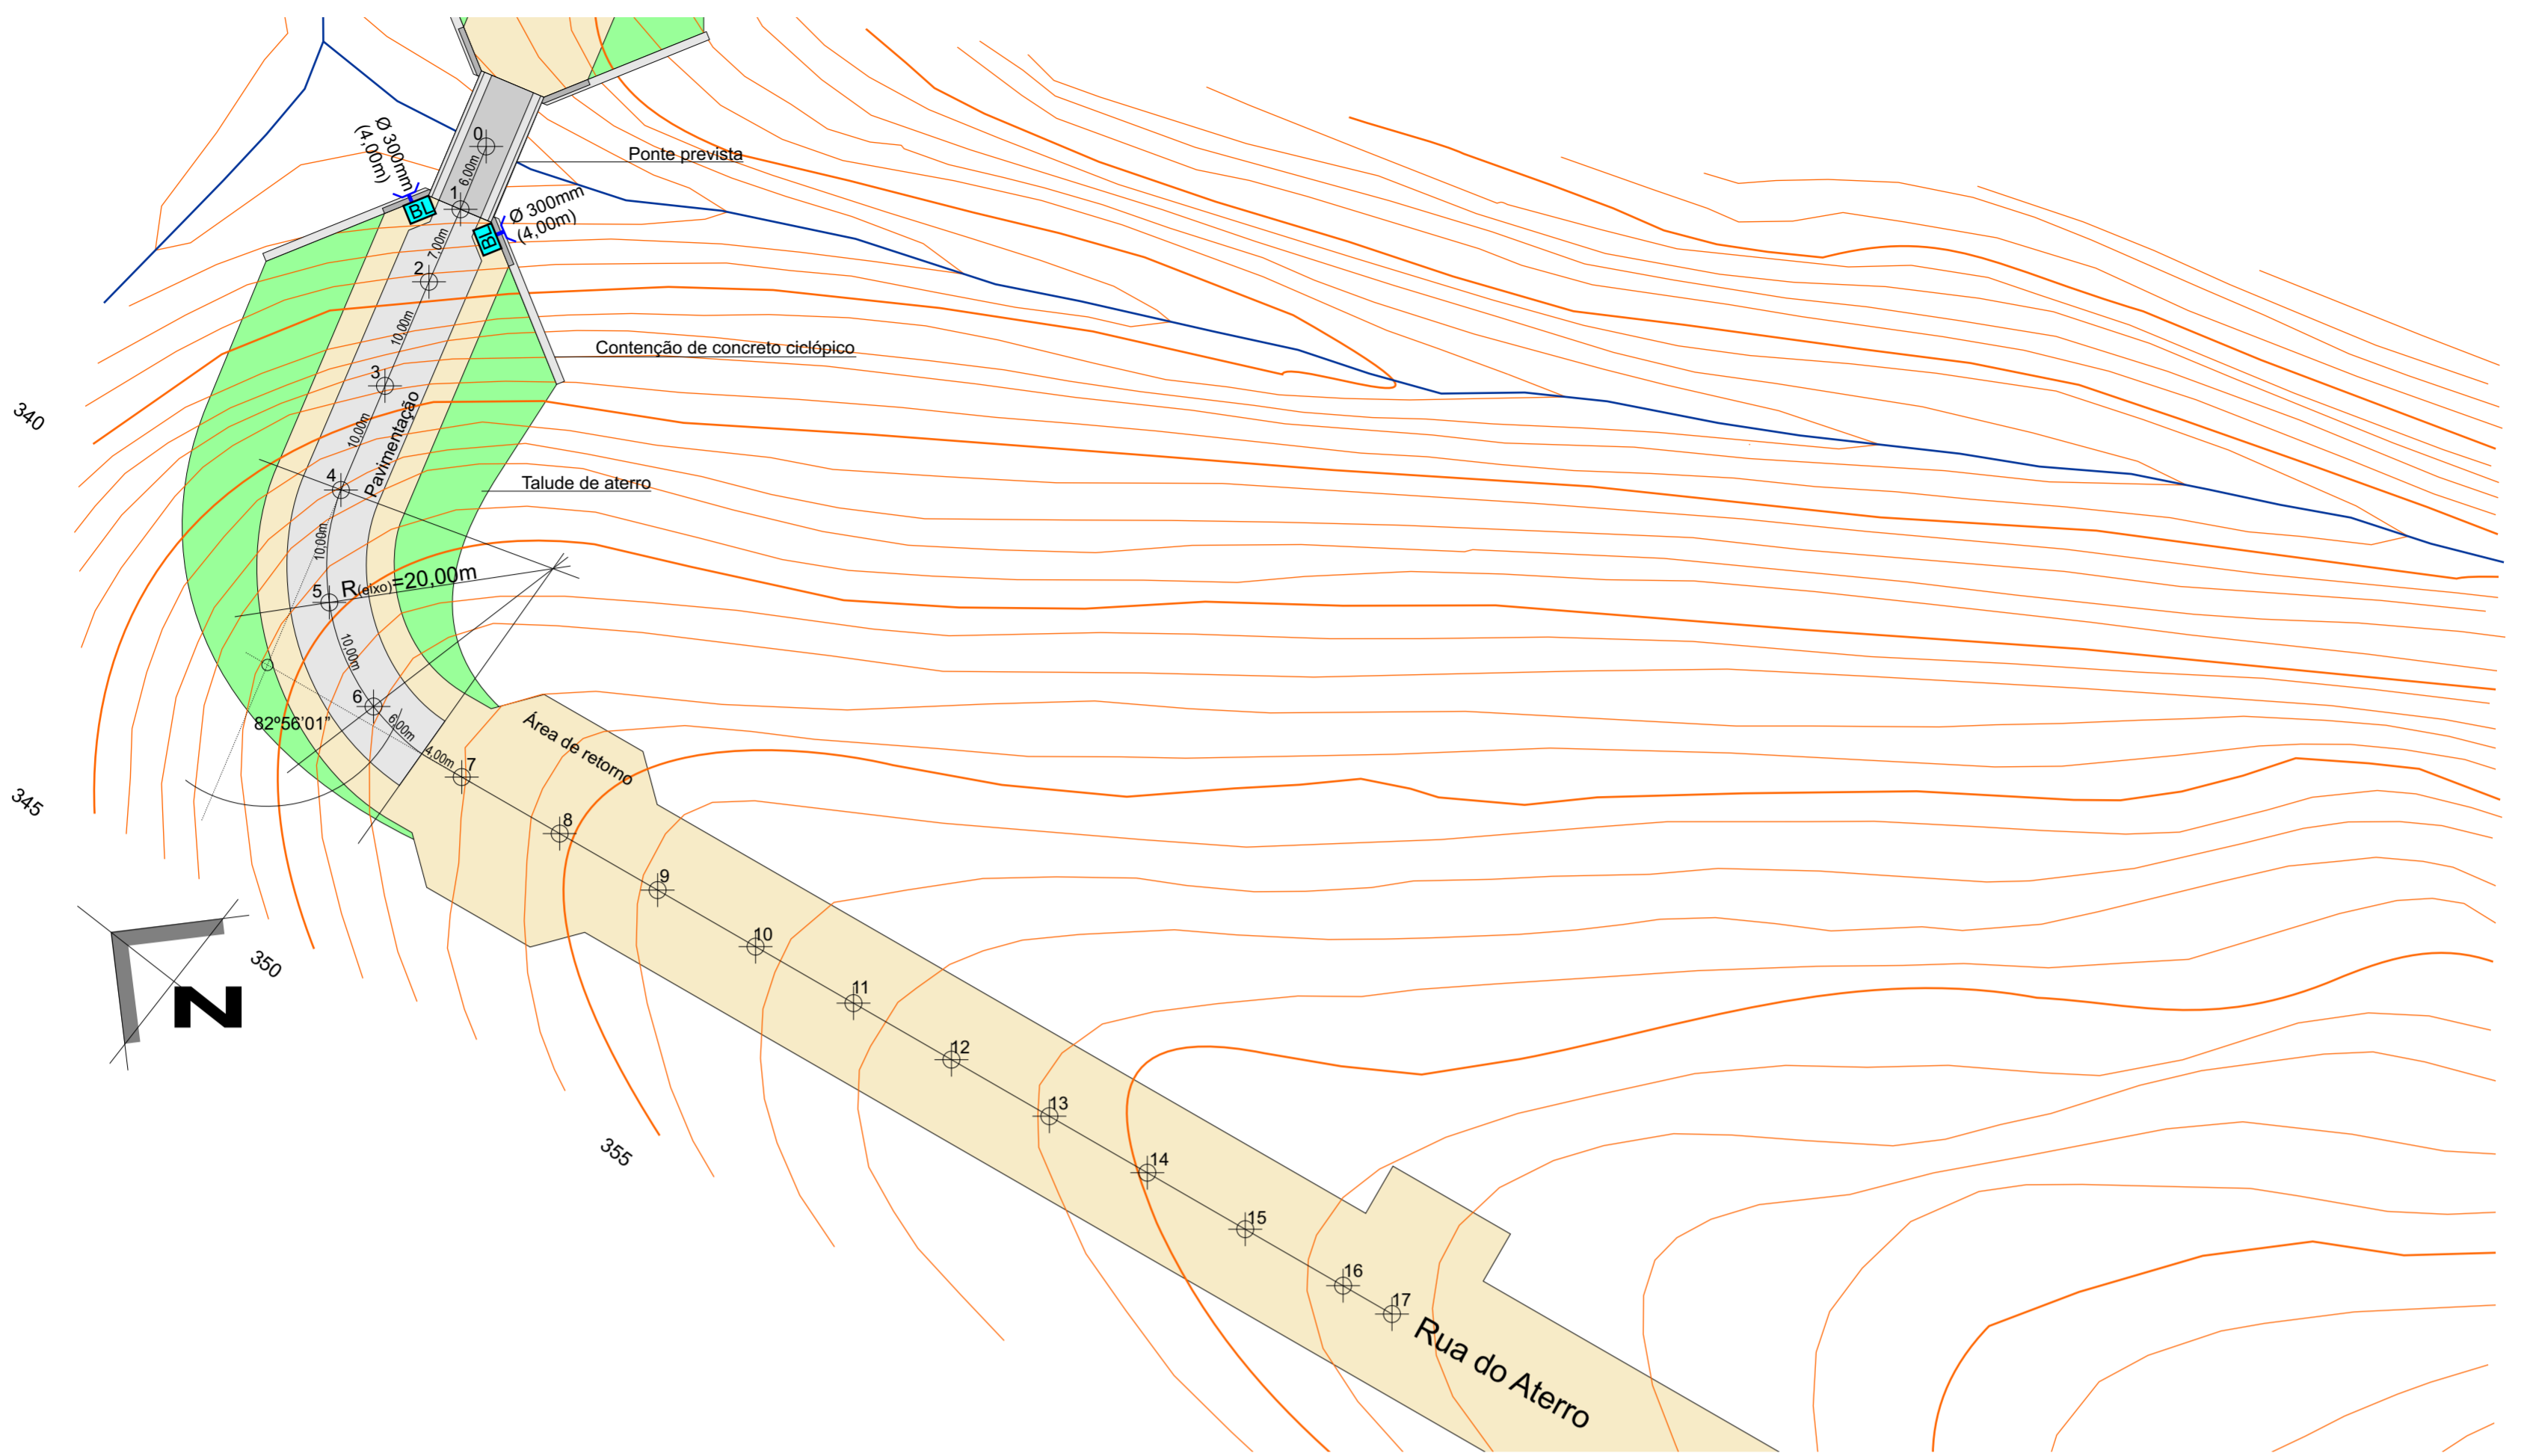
Ø 300mm
(4,00m)
0
6,00m
Ponte prevista
1
BL
Ø 300mm
(4,00m)
BL
7,00m
2
10,00m
Contenção de concreto ciclópico
3
340
10,00m
Pavimentação
4
Talude de aterro
10,00m
5
R$_{(eixo)}$=20,00m
10,00m
6
6,00m
4,00m
82°56'01"
Área de retorno
7
345
8
9
10
350
N
11
12
13
355
14
15
16
17
Rua do Aterro